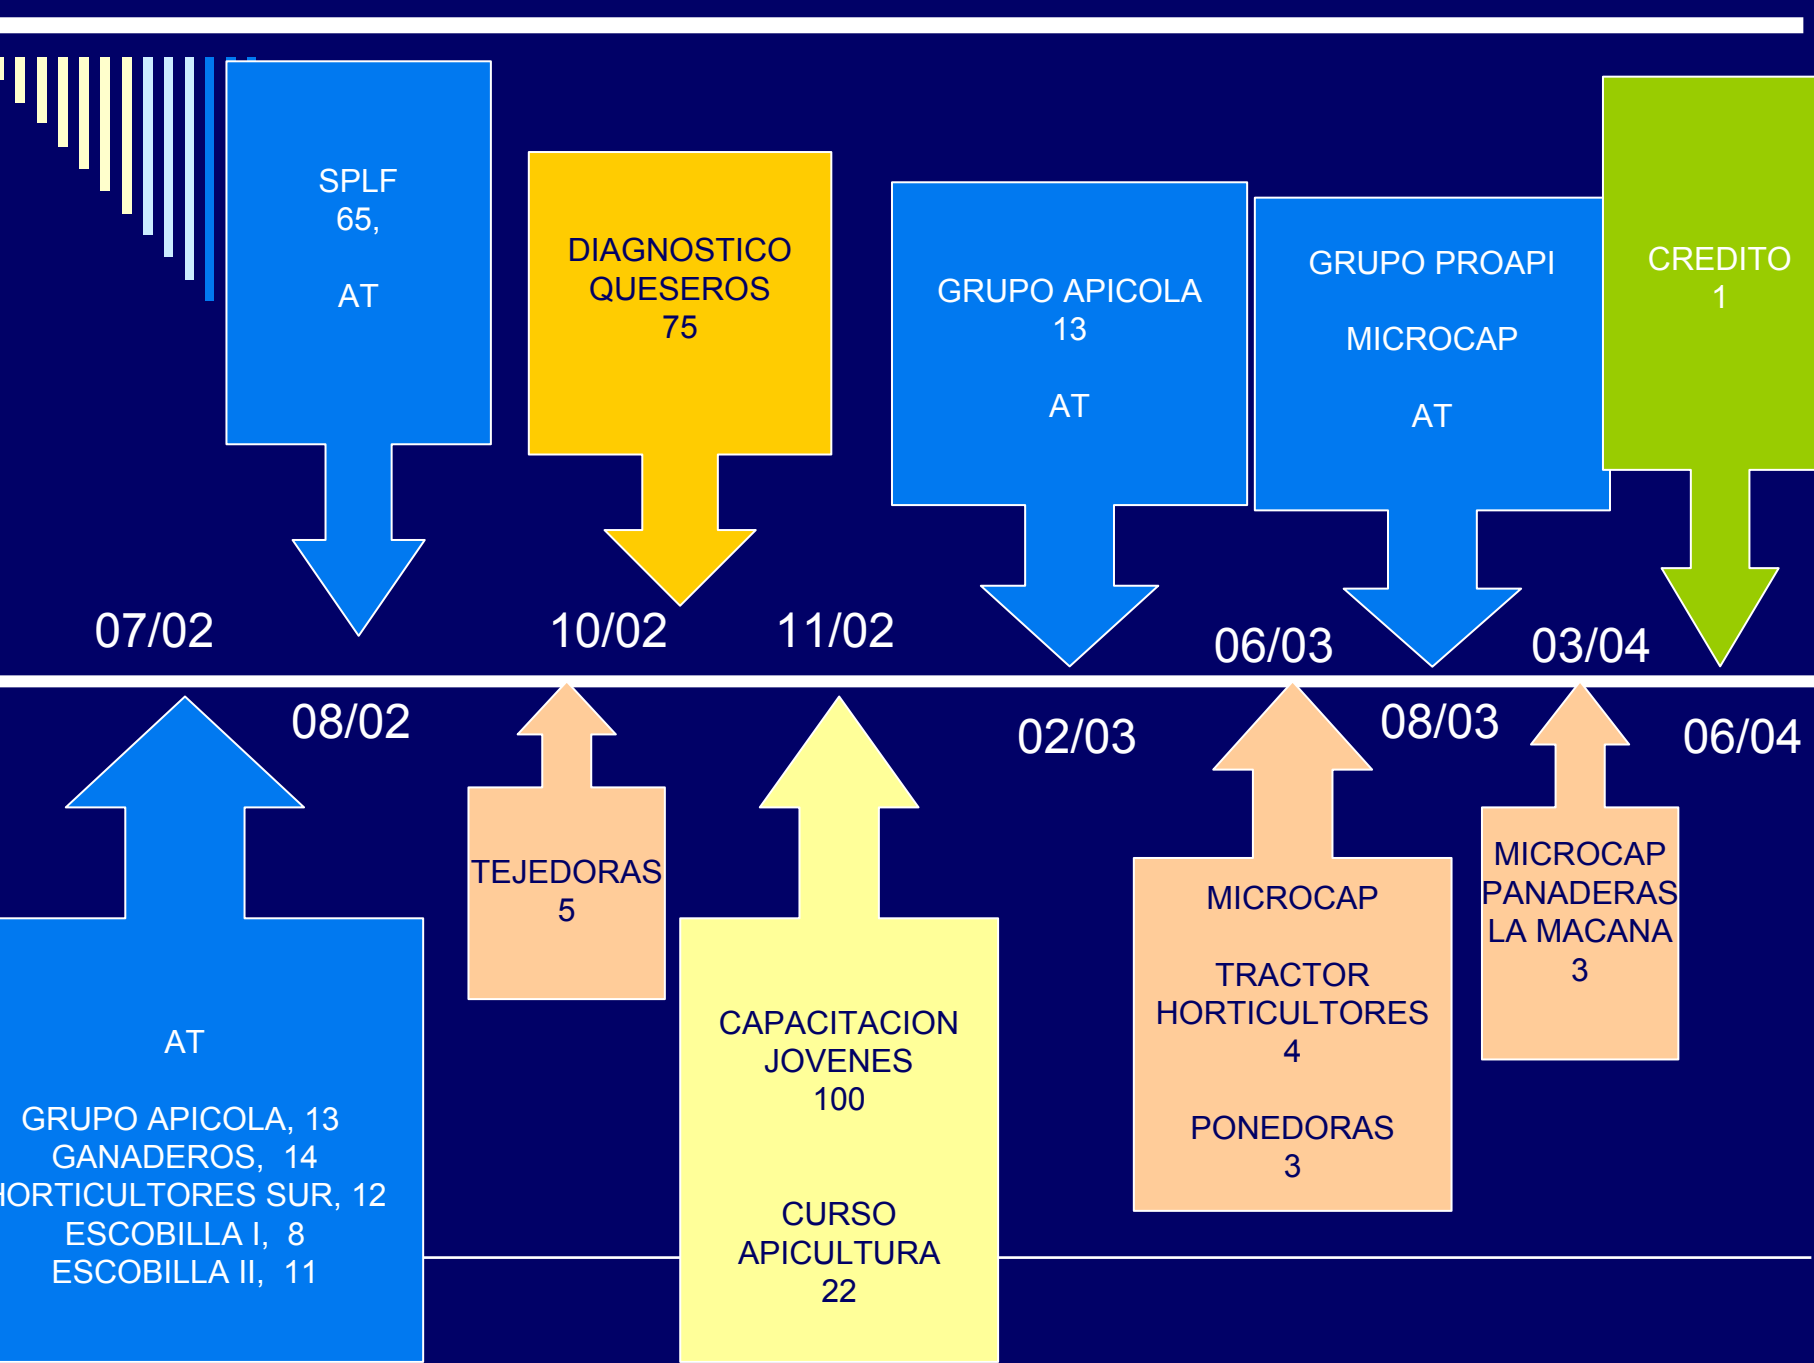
SPLF
65,

AT

DIAGNOSTICO
QUESEROS
75

GRUPO APICOLA
13

AT

GRUPO PROAPI

MICROCAP

AT

CREDITO
1

07/02

10/02

11/02

06/03

03/04

08/02

02/03

08/03

06/04

TEJEDORAS
5

MICROCAP

TRACTOR
HORTICULTORES
4

PONEDORAS
3

MICROCAP
PANADERAS
LA MACANA
3

AT

GRUPO APICOLA, 13
GANADEROS, 14
HORTICULTORES SUR, 12
ESCOBILLA I, 8
ESCOBILLA II, 11

CAPACITACION
JOVENES
100

CURSO
APICULTURA
22